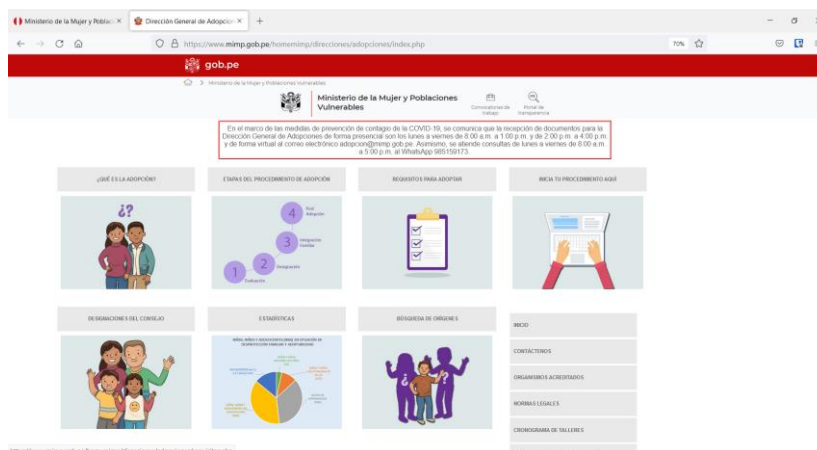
Ministerio de la Mujer y Poblac ×
Dirección General de Adopcion ×
+

https://www.mimp.gob.pe/homemimp/direcciones/adopciones/index.php
70%

gob.pe

> Ministerio de la Mujer y Poblaciones Vulnerables

Ministerio de la Mujer y Poblaciones Vulnerables
Convocatorias de trabajo
Portal de transparencia

En el marco de las medidas de prevención de contagio de la COVID-19, se comunica que la recepción de documentos para la Dirección General de Adopciones de forma presencial son los lunes a viernes de 8:00 a.m. a 1:00 p.m. y de 2:00 p.m. a 4:00 p.m. y de forma virtual al correo electrónico adopcion@mimp.gob.pe. Asimismo, se atiende consultas de lunes a viernes de 8:00 a.m. a 5:00 p.m. al WhatsApp 985159173.

¿QUÉ ES LA ADOPCIÓN?
¿?

ETAPAS DEL PROCEDIMIENTO DE ADOPCIÓN
4 Post Adopción
3 Integración Familiar
2 Designación
1 Evaluación

REQUISITOS PARA ADOPTAR

INICIA TU PROCEDIMIENTO AQUÍ

DESIGNACIONES DEL CONSEJO

ESTADÍSTICAS
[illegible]

BÚSQUEDA DE ORÍGENES

INICIO
CONTÁCTENOS
ORGANISMOS ACREDITADOS
NORMAS LEGALES
CRONOGRAMA DE TALLERES

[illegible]